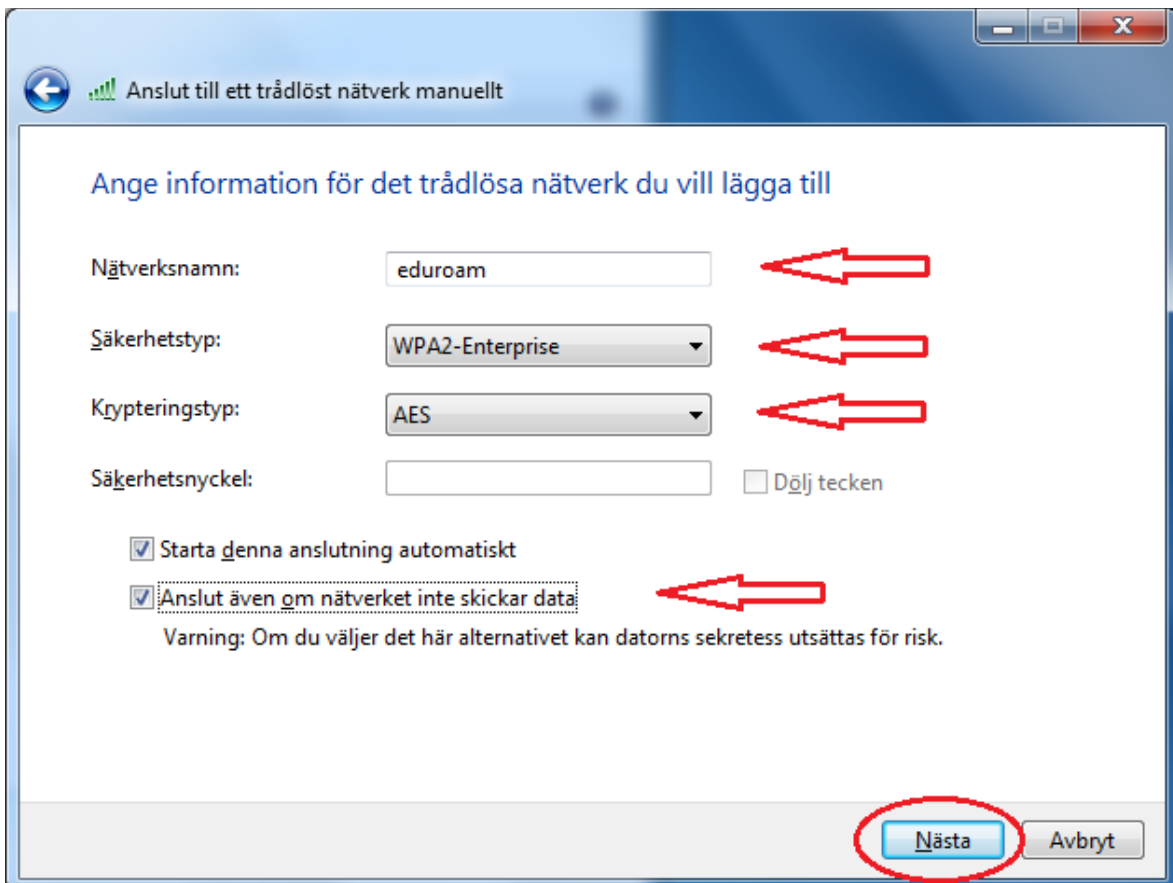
Anslut till ett trådlöst nätverk manuellt

Ange information för det trådlösa nätverk du vill lägga till

Nätverksnamn: eduroam

Säkerhetstyp: WPA2-Enterprise

Krypteringstyp: AES

Säkerhetsnyckel:

Dölj tecken

Starta denna anslutning automatiskt

Anslut även om nätverket inte skickar data

Varning: Om du väljer det här alternativet kan datorns sekretess utsättas för risk.

Nästa

Avbryt